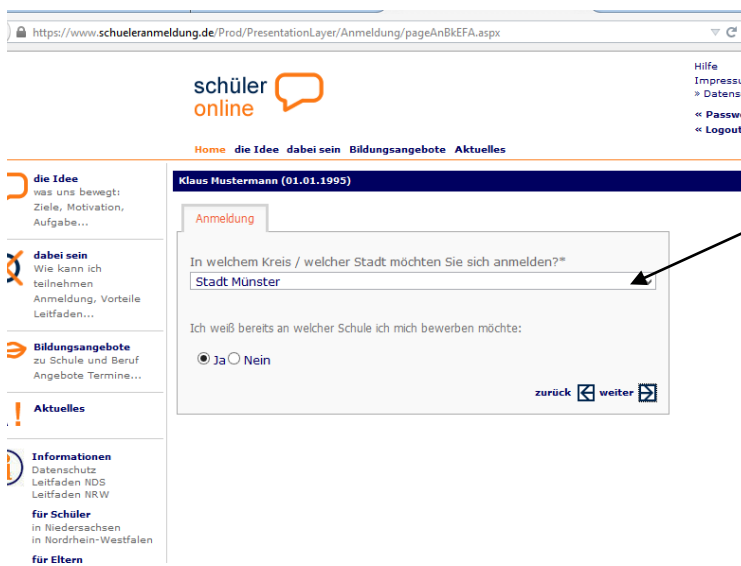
https://www.schueleranmeldung.de/Prod/PresentationLayer/Anmeldung/pageAnBkEFA.aspx

schüler online

Hilfe
Impressu
» Datens

« Passw
« Logout

Home die Idee dabei sein Bildungsangebote Aktuelles

die Idee
was uns bewegt: Ziele, Motivation, Aufgabe...

dabei sein
Wie kann ich teilnehmen Anmeldung, Vorteile Leitfaden...

Bildungsangebote
zu Schule und Beruf Angebote Termine...

Aktuelles

Informationen
Datenschutz
Leitfaden NDS
Leitfaden NRW

für Schüler
in Niedersachsen
in Nordrhein-Westfalen

für Eltern

Klaus Mustermann (01.01.1995)

Anmeldung

In welchem Kreis / welcher Stadt möchten Sie sich anmelden?*

Stadt Münster

Ich weiß bereits an welcher Schule ich mich bewerben möchte:

Ja Nein

zurück weiter